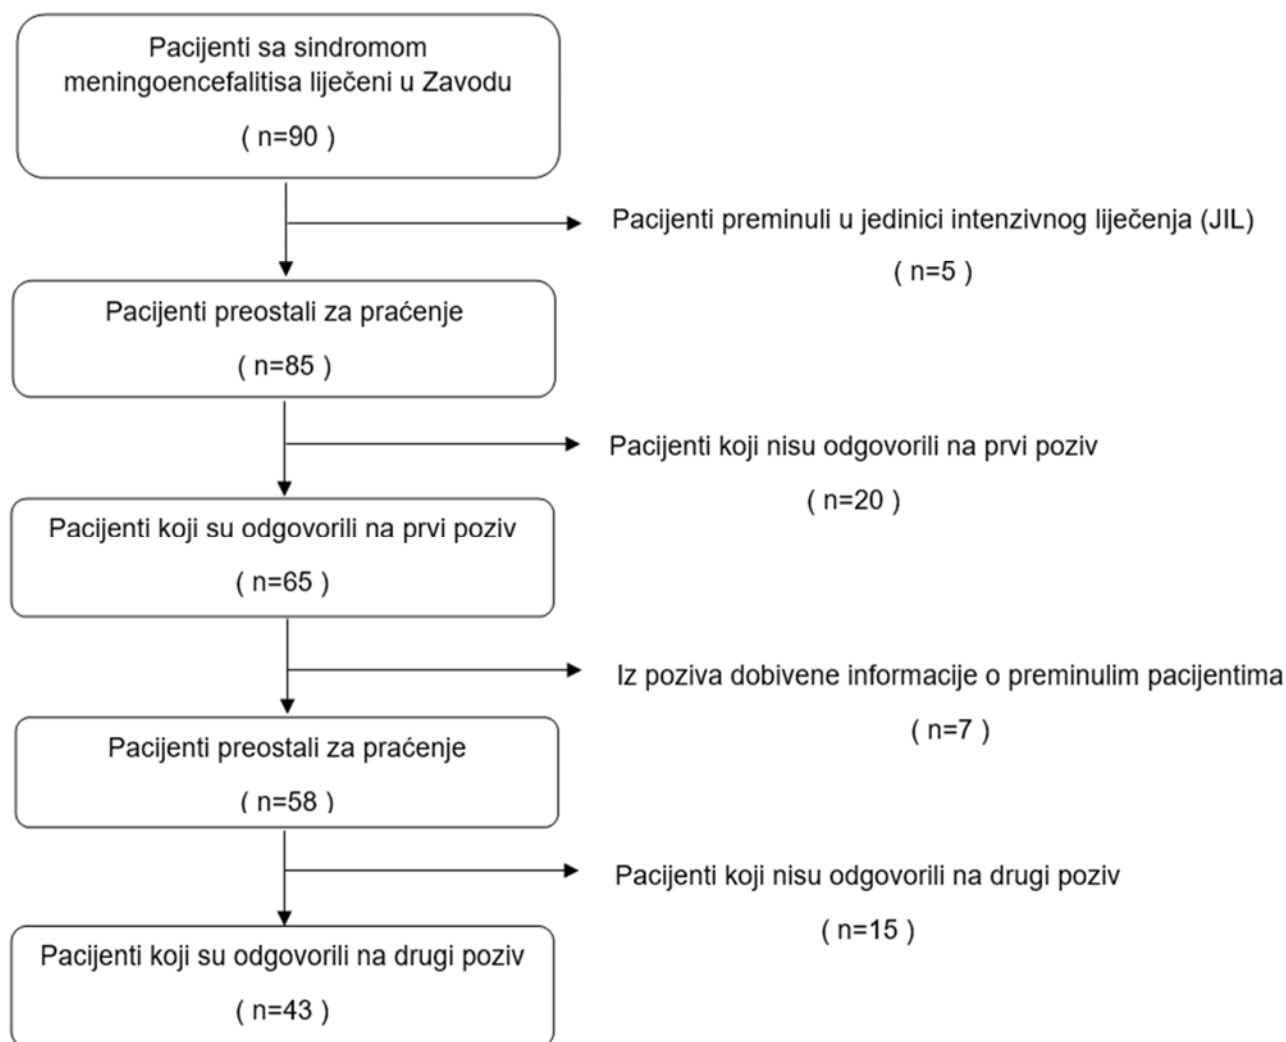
Pacijenti sa sindromom meningoencefalitisa liječeni u Zavodu

( n=90 )

Pacijenti preminuli u jedinici intenzivnog liječenja (JIL)

( n=5 )

Pacijenti preostali za praćenje

( n=85 )

Pacijenti koji nisu odgovorili na prvi poziv

( n=20 )

Pacijenti koji su odgovorili na prvi poziv

( n=65 )

Iz poziva dobivene informacije o preminulim pacijentima

( n=7 )

Pacijenti preostali za praćenje

( n=58 )

Pacijenti koji nisu odgovorili na drugi poziv

( n=15 )

Pacijenti koji su odgovorili na drugi poziv

( n=43 )